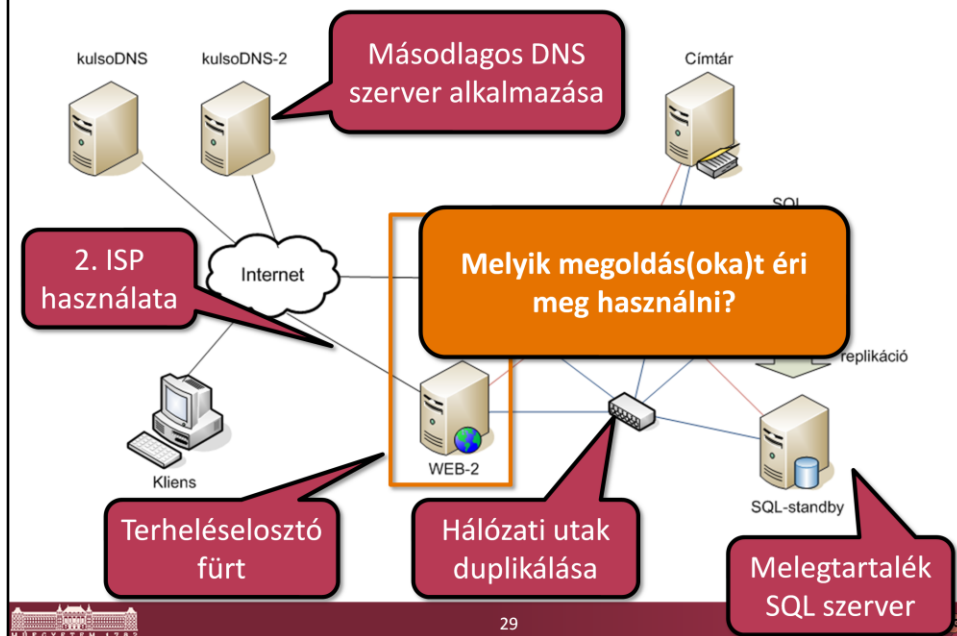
kulsoDNS

kulsoDNS-2

Másodlagos DNS szerver alkalmazása

Címtár

SQL

2. ISP használata

Internet

Melyik megoldás(oka)t éri meg használni?

replikáció

Kliens

WEB-2

SQL-standby

Terheléselosztó fürt

Hálózati utak duplikálása

Melegtartalék SQL szerver

29

MŰEGYETEM 1782